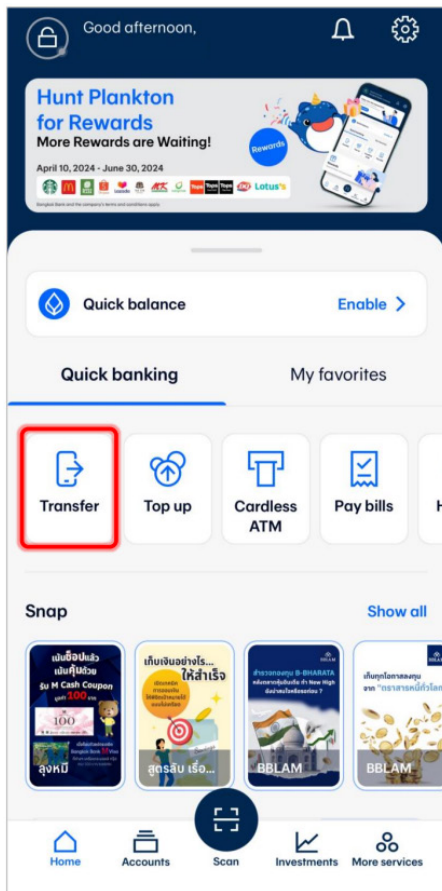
Good afternoon,

Hunt Plankton for Rewards
More Rewards are Waiting!
April 10, 2024 - June 30, 2024
Rewards
Lotus's
Bangkok Bank and the company's terms and conditions apply.

Quick balance
Enable >

Quick banking
My favorites

Transfer
Top up
Cardless ATM
Pay bills

Snap
Show all

เป็นช้อปแล้ว เป็นหุ้นด้วย
รับ M Cash Coupon
100
ลุงหมี

เก็บเงินอย่างไร... ให้สำเร็จ
สูตรลับ เรื่อ...

BBLAM
BBLAM

Home
Accounts
Scan
Investments
More services